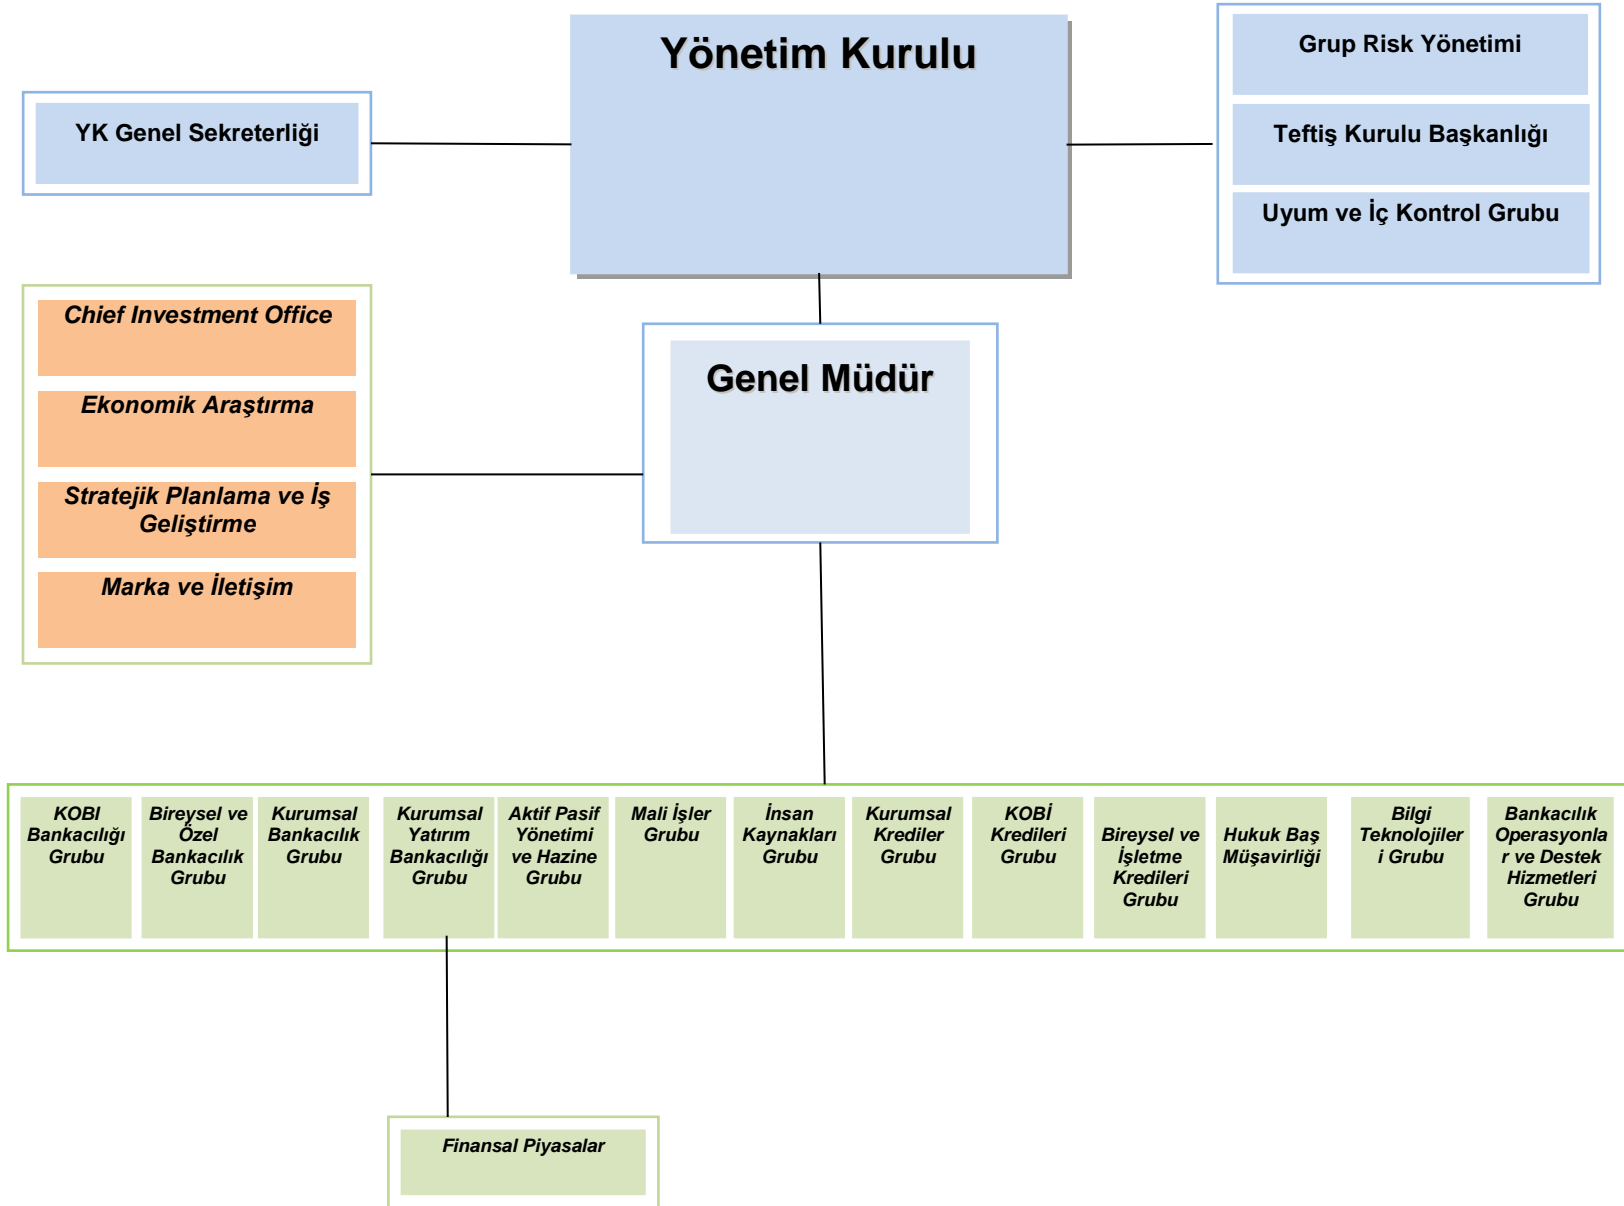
Yönetim Kurulu

YK Genel Sekreterliği

Grup Risk Yönetimi

Teftiş Kurulu Başkanlığı

Uyum ve İç Kontrol Grubu

Chief Investment Office

Ekonomik Araştırma

Stratejik Planlama ve İş Geliştirme

Marka ve İletişim

Genel Müdür

KOBI Bankacılığı Grubu

Bireysel ve Özel Bankacılık Grubu

Kurumsal Bankacılık Grubu

Kurumsal Yatırım Bankacılığı Grubu

Aktif Pasif Yönetimi ve Hazine Grubu

Mali İşler Grubu

İnsan Kaynakları Grubu

Kurumsal Krediler Grubu

KOBİ Kredileri Grubu

Bireysel ve İşletme Kredileri Grubu

Hukuk Baş Müşavirliği

Bilgi Teknolojiler i Grubu

Bankacılık Operasyonla r ve Destek Hizmetleri Grubu

Finansal Piyasalar